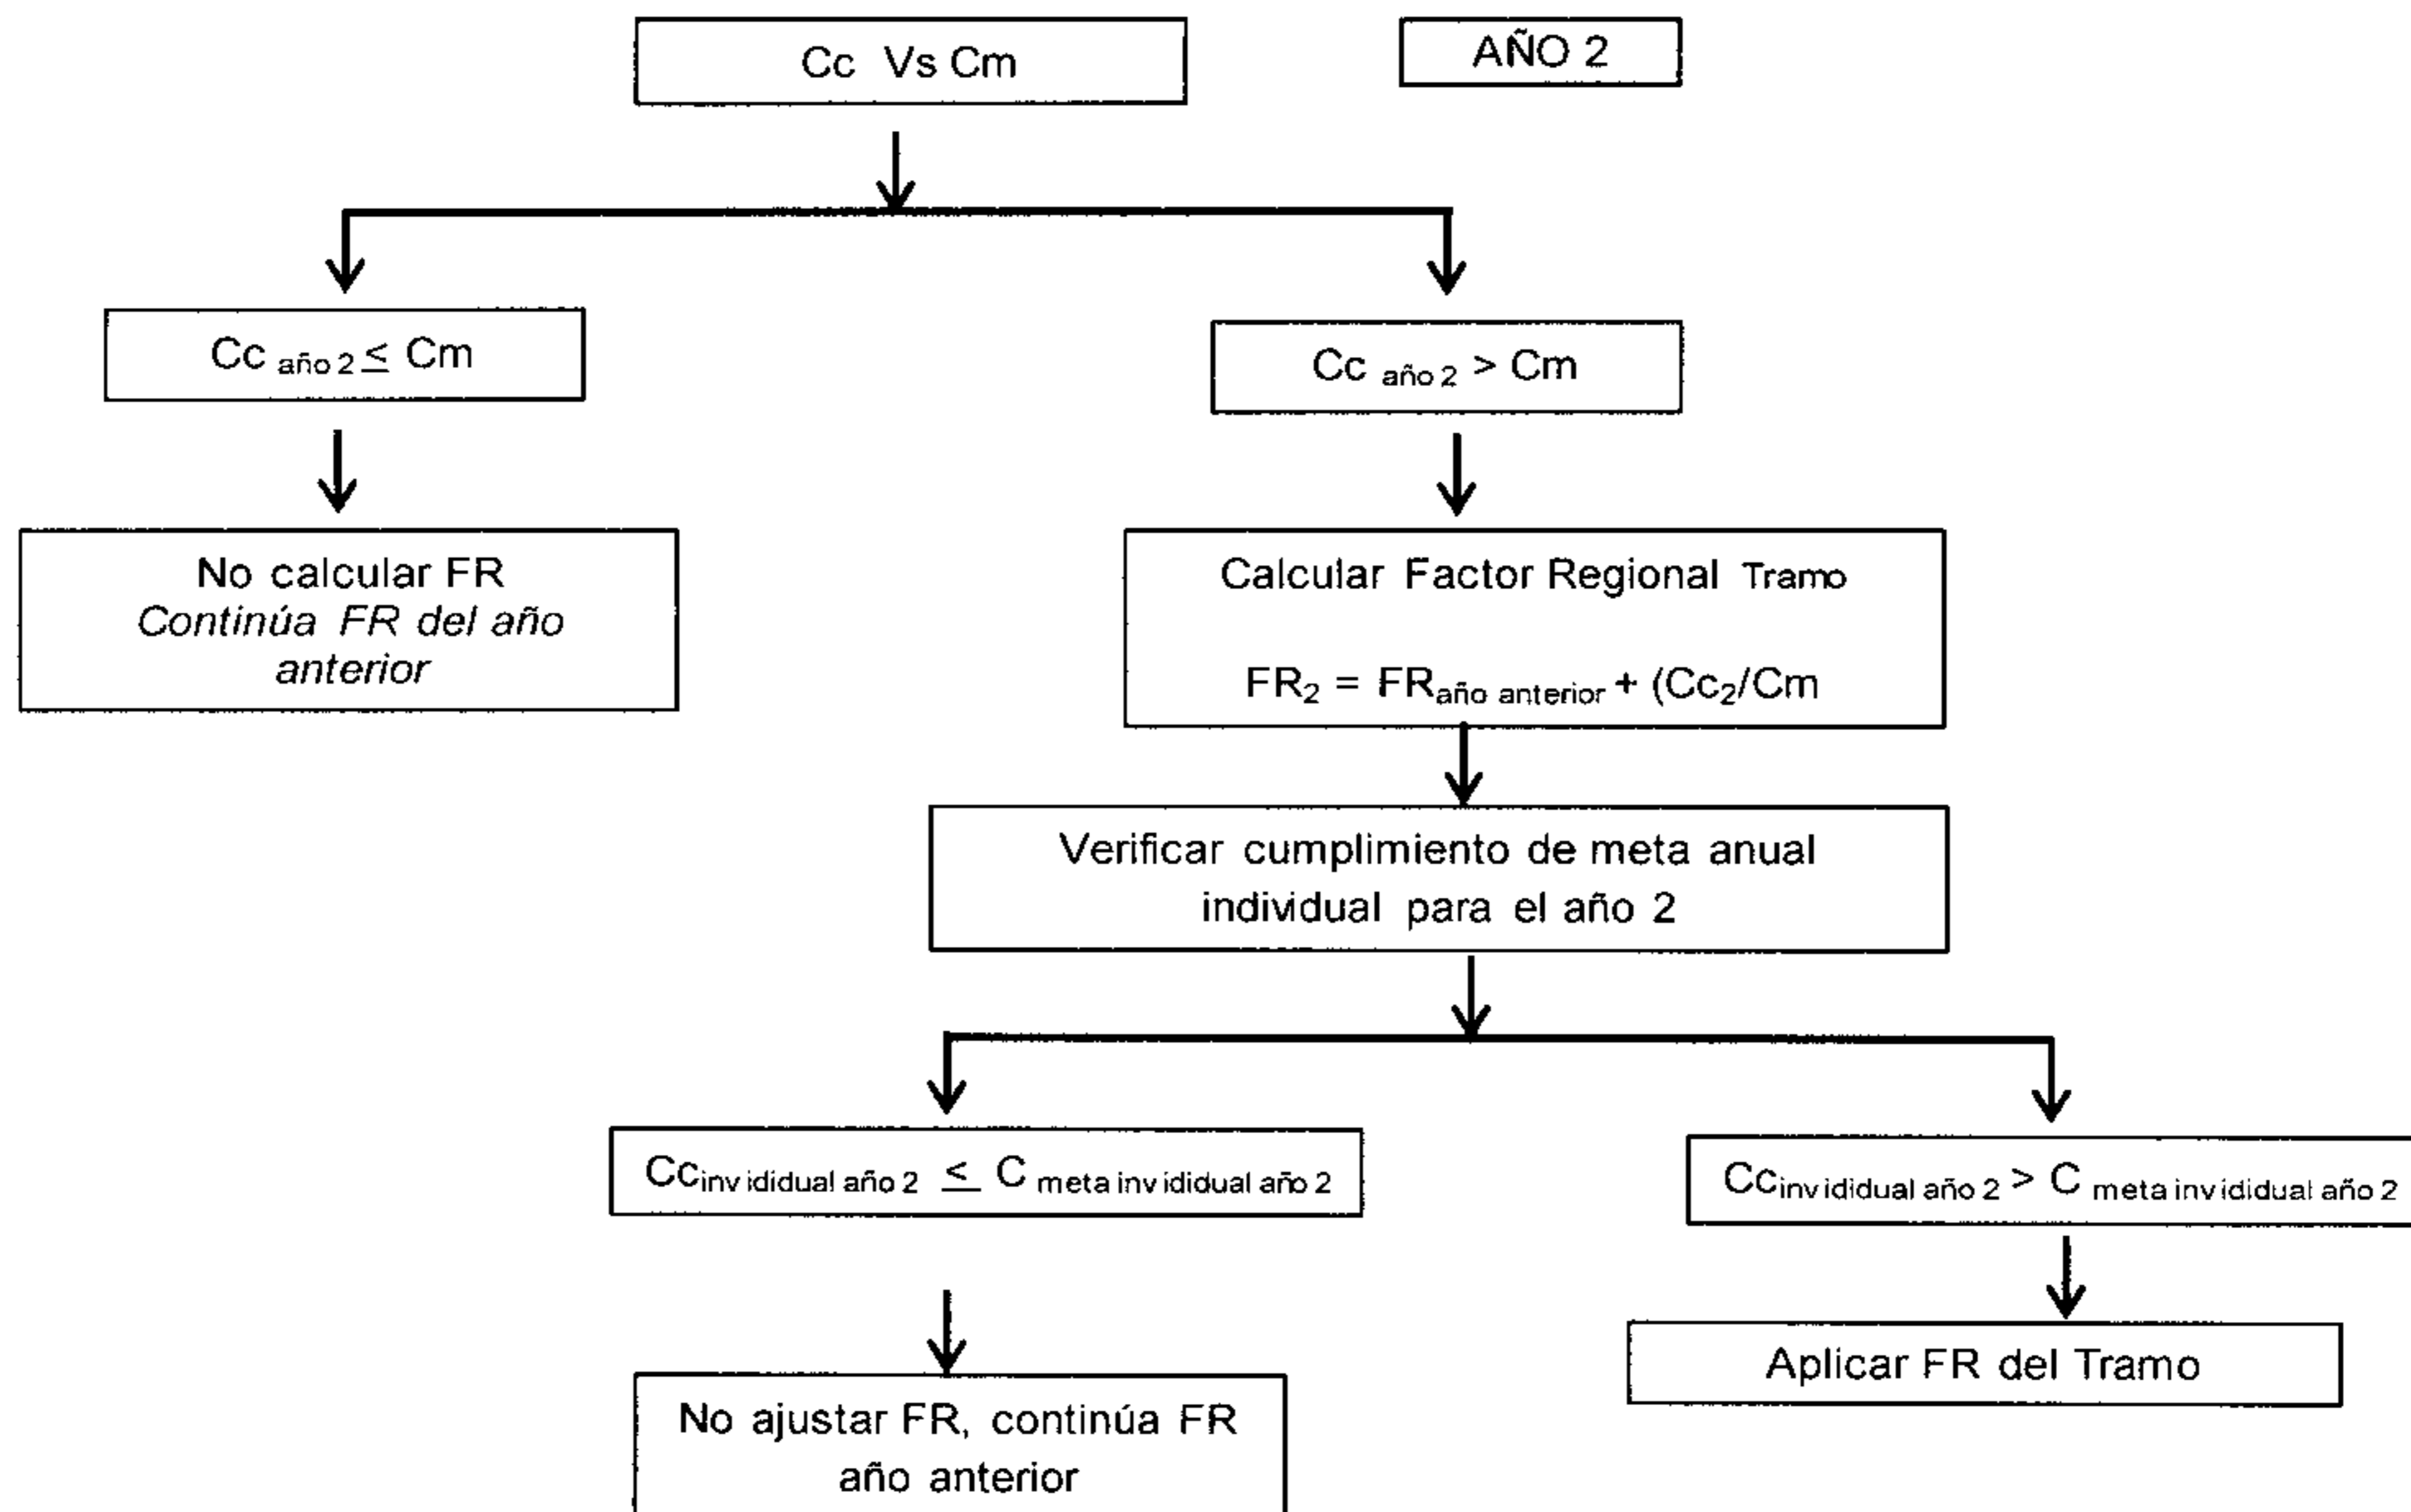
Cc Vs Cm

AÑO 2

$Cc_{\text{año 2}} \leq Cm$

$Cc_{\text{año 2}} > Cm$

No calcular FR
*Continúa FR del año anterior*

Calcular Factor Regional Tramo

$FR_2 = FR_{\text{año anterior}} + (Cc_2/Cm$

Verificar cumplimiento de meta anual individual para el año 2

$Cc_{\text{invididual año 2}} \leq C_{\text{meta invididual año 2}}$

$Cc_{\text{invididual año 2}} > C_{\text{meta invididual año 2}}$

No ajustar FR, continúa FR año anterior

Aplicar FR del Tramo